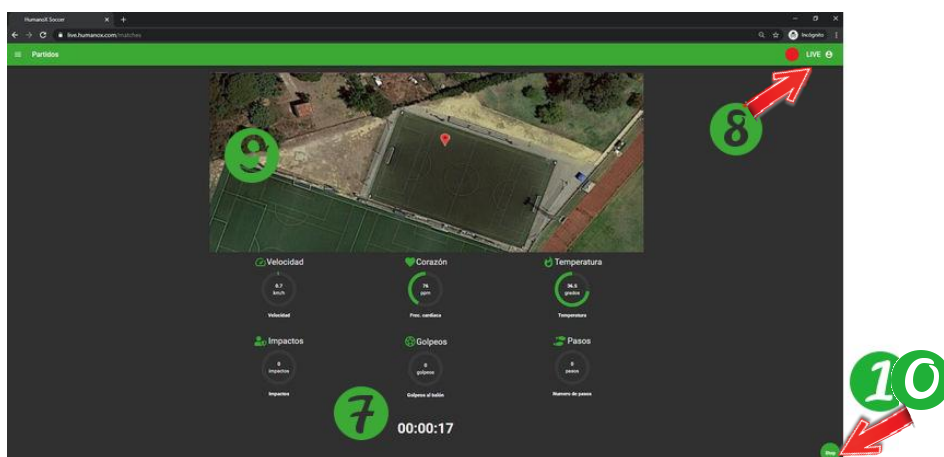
HumanoX Soccer
live.humanox.com/matches
Incognito
Partidos
LIVE
9
8
Velocidad
0.7
km/h
Velocidad
Corazón
76
ppm
Frec. cardiaca
Temperatura
36.5
grados
Temperatura
Impactos
0
impactos
Impactos
Golpeos
0
golpeos
Golpeos al balón
Pasos
0
pasos
Numero de pasos
7
00:00:17
10
Stop